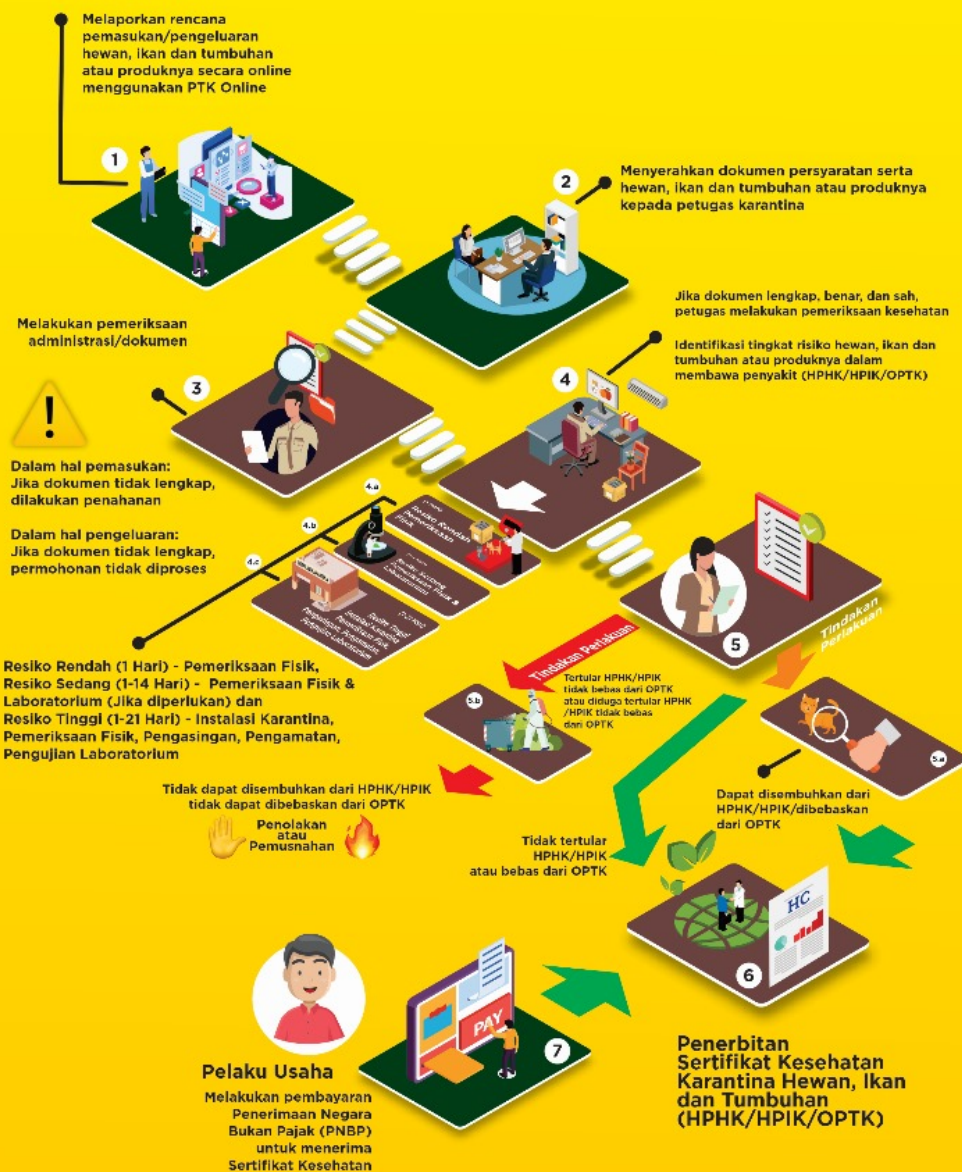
Melaporkan rencana pemasukan/pengeluaran hewan, ikan dan tumbuhan atau produknya secara online menggunakan PTK Online

1

2

Menyerahkan dokumen persyaratan serta hewan, ikan dan tumbuhan atau produknya kepada petugas karantina

Jika dokumen lengkap, benar, dan sah, petugas melakukan pemeriksaan kesehatan

Identifikasi tingkat risiko hewan, ikan dan tumbuhan atau produknya dalam membawa penyakit (HPHK/HPIK/OPTK)

Melakukan pemeriksaan administrasi/dokumen

3

4

Dalam hal pemasukan: Jika dokumen tidak lengkap, dilakukan penahanan

Dalam hal pengeluaran: Jika dokumen tidak lengkap, permohonan tidak diproses

4.a

4.b

4.c

Resiko Rendah Pemeriksaan Fisik

Resiko Sedang Pemeriksaan Fisik & Laboratorium

Resiko Tinggi Instalasi Karantina Pengasingan Pengamatan Pengujian Laboratorium

5

Tindakan Perlakuan

Tindakan Perlakuan

Resiko Rendah (1 Hari) - Pemeriksaan Fisik, Resiko Sedang (1-14 Hari) - Pemeriksaan Fisik & Laboratorium (Jika diperlukan) dan Resiko Tinggi (1-21 Hari) - Instalasi Karantina, Pemeriksaan Fisik, Pengasingan, Pengamatan, Pengujian Laboratorium

Tertular HPHK/HPIK tidak bebas dari OPTK atau diduga tertular HPHK /HPIK tidak bebas dari OPTK

5.b

5.a

Tidak dapat disembuhkan dari HPHK/HPIK tidak dapat dibebaskan dari OPTK

Penolakan atau Pemusnahan

Dapat disembuhkan dari HPHK/HPIK/dibebaskan dari OPTK

Tidak tertular HPHK/HPIK atau bebas dari OPTK

HC

6

PAY

7

Pelaku Usaha

Melakukan pembayaran Penerimaan Negara Bukan Pajak (PNBP) untuk menerima Sertifikat Kesehatan

Penerbitan Sertifikat Kesehatan Karantina Hewan, Ikan dan Tumbuhan (HPHK/HPIK/OPTK)